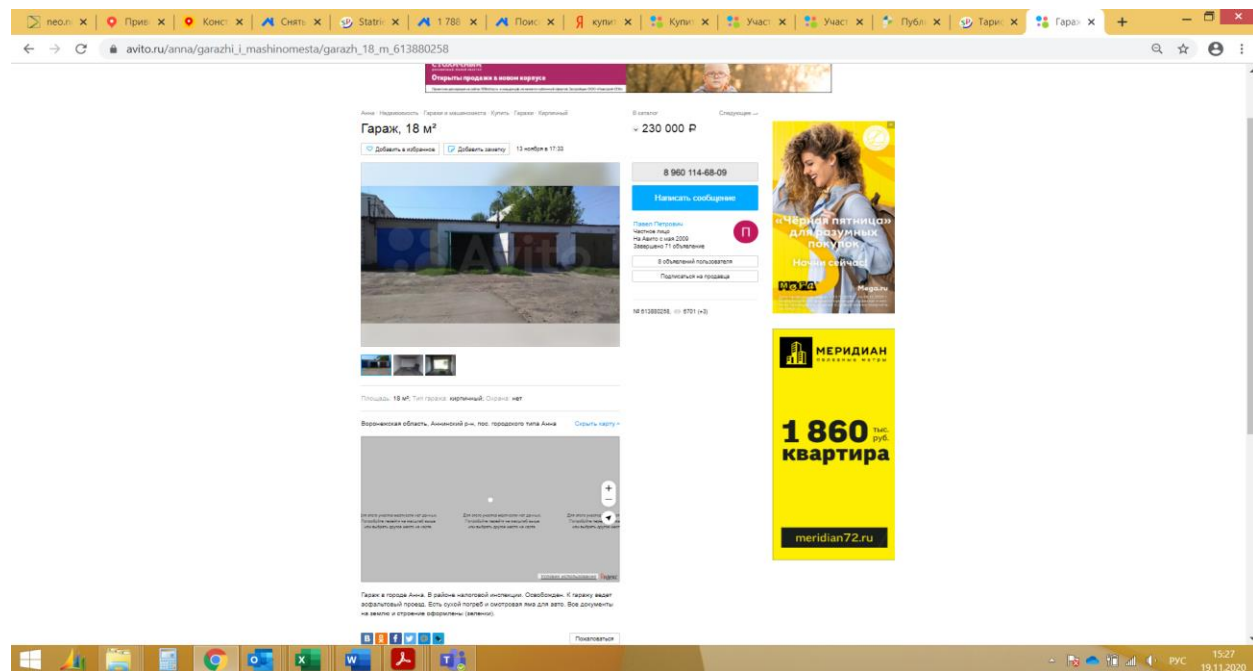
neo.r × Прив × Конст × Сняты × Statis × 1 788 × Поис × купи × Купи × Участ × Участ × Публ × Тари × Гараж ×

avito.ru/anna/garazhi_i_mashinomesta/garazh_18_m_613880258

Открыты продажи в новом корпусе

Анна · Недвижимость · Гаражи и машиноместа · Купить · Гараж · Кирпичный

Гараж, 18 м²

Добавить в избранное | Добавить заметку | 13 ноября в 17:32

В каталог | Следующее →

230 000 ₽

8 960 114-68-09

Написать сообщение

Павел Петрович
Частное лицо
На Авито с мая 2009
Завершено 71 объявление

П

8 объявлений пользователя

Подписаться на продавца

№ 613880258, 5701 (+3)

Площадь: 18 м², Тип гаража: кирпичный, Охрана: нет

Воронежская область, Аннинский р-н, пос. городского типа Анна

Скрыть карту

Гараж в городе Анна. В районе налоговой инспекции. Освобожден. К гаражу ведет асфальтовый проезд. Есть сухой погреб и смотровая яма для авто. Все документы на землю и строение оформлены (зеленки).

Пожаловаться

«Черная пятница» для разумных покупок
Мчи сейчас!
Mega.ru

МЕРИДИАН
1 860 тыс. руб.
квартира
meridian72.ru

РУС 15:27 19.11.2020